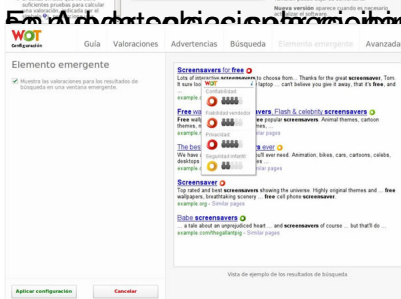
En Advertencias, también puedes elegir el nivel de advertencia y comportamiento

suficientes pruebas para calcular una valoración

Nueva versión aparece cuando es necesario

WOT Configuración

Guía Valoraciones Advertencias Búsqueda Elemento emergente Avanzada

Elemento emergente

Muestra las valoraciones para los resultados de búsqueda en una ventana emergente.

Screensavers for free

Lots of interactive screensavers to choose from... Thanks for the great screensaver, Tom. It sure loo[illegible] laptop ... can't believe you give it away, that it's free, and

example.c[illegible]

WOT

Confiabilidad

Fiabilidad vendedor

Privacidad

Seguridad infantil

Free wa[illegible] Flash & celebrity screensavers

Free wallpa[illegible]ee popular screensavers. Animal themes, cartoon themes, s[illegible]ore ...

example.or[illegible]ilar pages

The best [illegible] ever

We have a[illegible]u'll ever need. Animation, bikes, cars, cartoons, celebs, desktops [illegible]es ...

example.c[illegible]ilar pages

Screensaver

Top rated and best screensavers showing the universe. Highly original themes and ... free wallpapers, breathtaking scenery ... free cell phone screensaver.

example.org - Similar pages

Babe screensavers

... a tale about an unprejudiced heart ... and screensavers of course ... but that'll do ...

example.com/thegallantpig - Similar pages

Vista de ejemplo de los resultados de búsqueda

Aplicar configuración

Cancelar